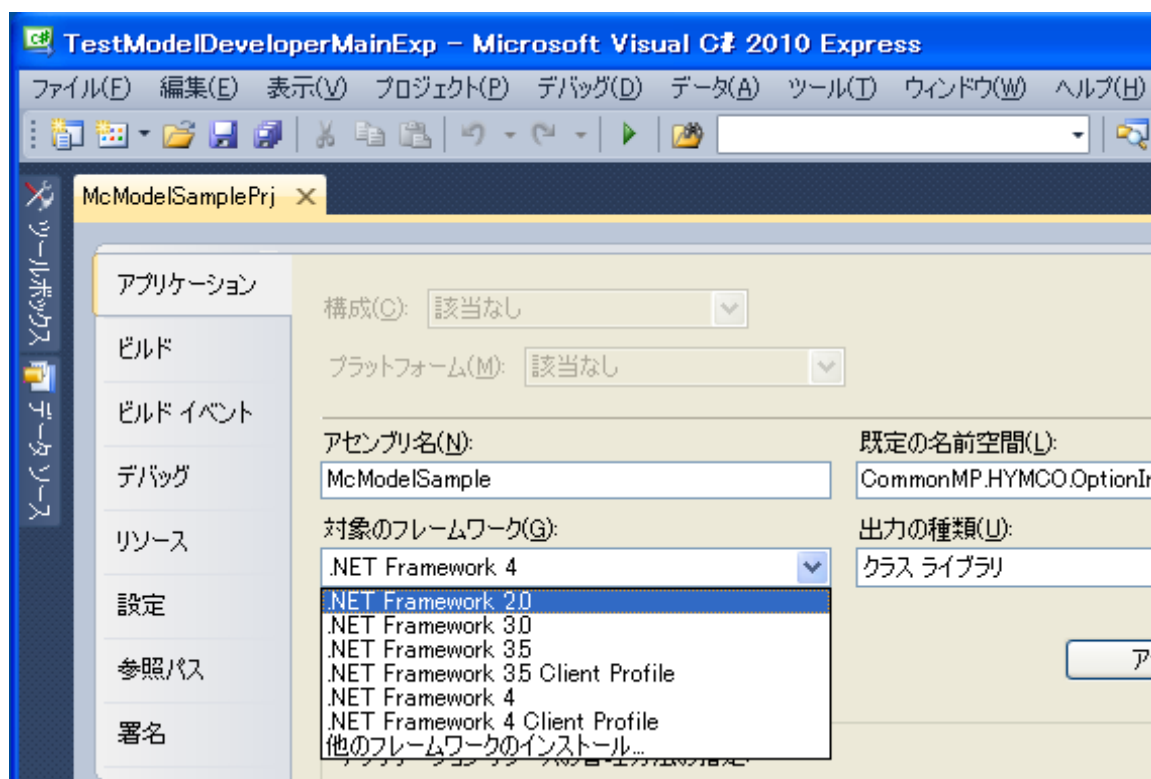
TestModelDeveloperMainExp - Microsoft Visual C# 2010 Express

ファイル(F) 編集(E) 表示(V) プロジェクト(P) デバッグ(D) データ(A) ツール(T) ウィンドウ(W) ヘルプ(H)

ツールボックス
データ ソース

McModelSamplePrj ×

アプリケーション
ビルド
ビルド イベント
デバッグ
リソース
設定
参照パス
署名

構成(C): 該当なし
プラットフォーム(M): 該当なし

アセンブリ名(N):
McModelSample
既定の名前空間(L):
CommonMP.HYMCO.OptionIr

対象のフレームワーク(G):
.NET Framework 4
出力の種類(U):
クラス ライブラリ

.NET Framework 2.0
.NET Framework 3.0
.NET Framework 3.5
.NET Framework 3.5 Client Profile
.NET Framework 4
.NET Framework 4 Client Profile
他のフレームワークのインストール...

ア